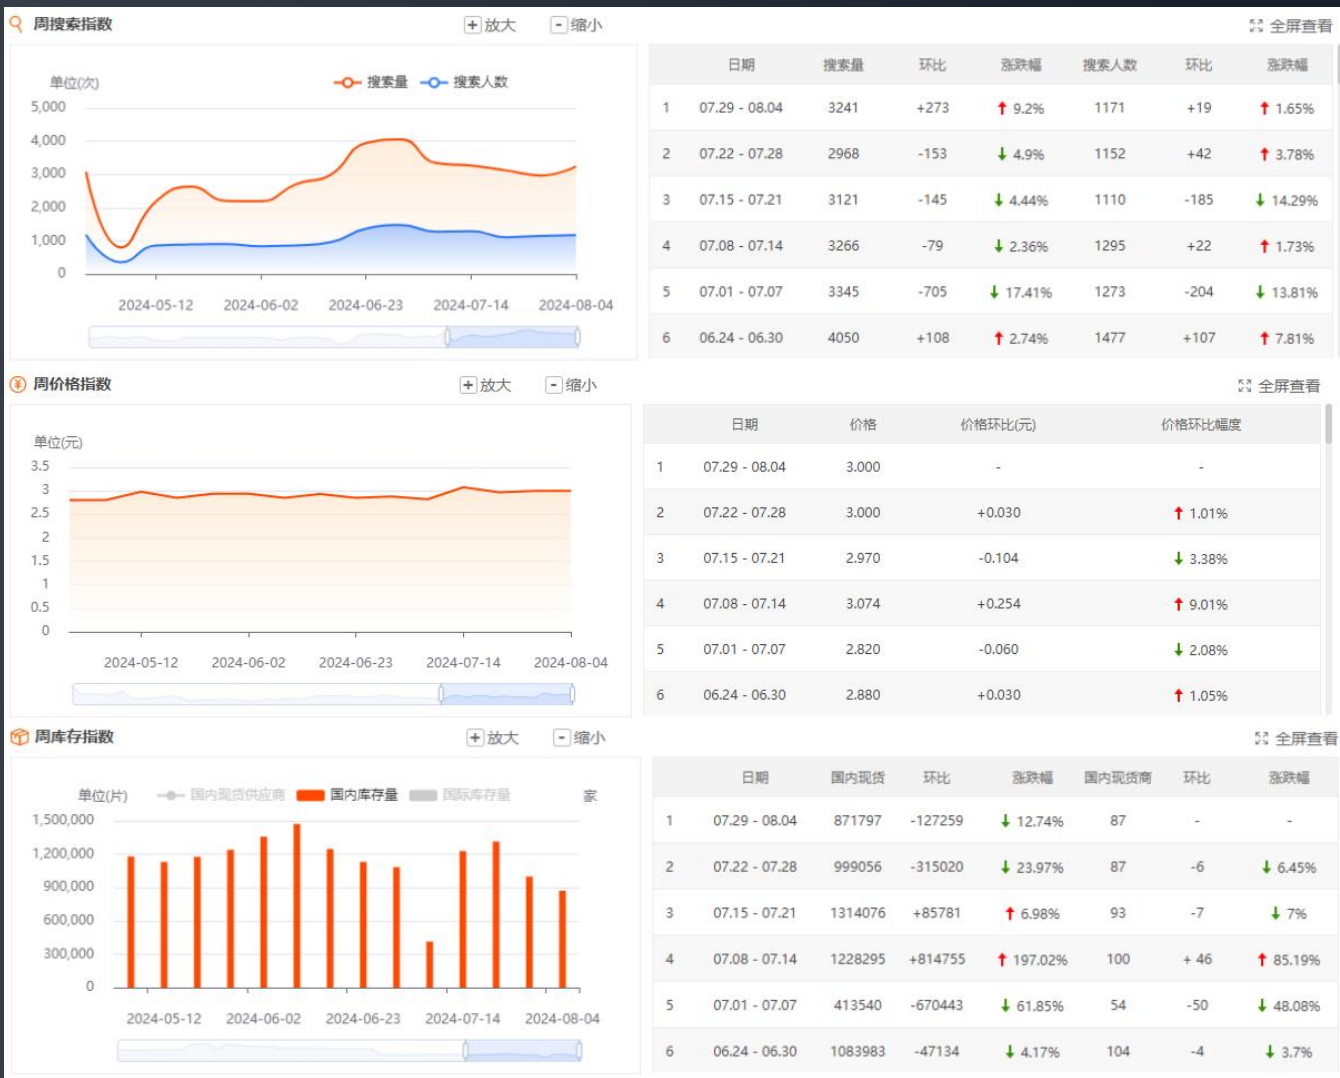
周搜索指数
+ 放大
- 缩小
全屏查看

单位(次)
搜索量 搜索人数
5,000
4,000
3,000
2,000
1,000
0
2024-05-12 2024-06-02 2024-06-23 2024-07-14 2024-08-04

| | 日期 | 搜索量 | 环比 | 涨跌幅 | 搜索人数 | 环比 | 涨跌幅 |
|---|---|---|---|---|---|---|---|
| 1 | 07.29 - 08.04 | 3241 | +273 | 9.2% | 1171 | +19 | 1.65% |
| 2 | 07.22 - 07.28 | 2968 | -153 | 4.9% | 1152 | +42 | 3.78% |
| 3 | 07.15 - 07.21 | 3121 | -145 | 4.44% | 1110 | -185 | 14.29% |
| 4 | 07.08 - 07.14 | 3266 | -79 | 2.36% | 1295 | +22 | 1.73% |
| 5 | 07.01 - 07.07 | 3345 | -705 | 17.41% | 1273 | -204 | 13.81% |
| 6 | 06.24 - 06.30 | 4050 | +108 | 2.74% | 1477 | +107 | 7.81% |

周价格指数
+ 放大
- 缩小
全屏查看

单位(元)
3.5
3
2.5
2
1.5
1
0.5
0
2024-05-12 2024-06-02 2024-06-23 2024-07-14 2024-08-04

| | 日期 | 价格 | 价格环比(元) | 价格环比幅度 |
|---|---|---|---|---|
| 1 | 07.29 - 08.04 | 3.000 | - | - |
| 2 | 07.22 - 07.28 | 3.000 | +0.030 | 1.01% |
| 3 | 07.15 - 07.21 | 2.970 | -0.104 | 3.38% |
| 4 | 07.08 - 07.14 | 3.074 | +0.254 | 9.01% |
| 5 | 07.01 - 07.07 | 2.820 | -0.060 | 2.08% |
| 6 | 06.24 - 06.30 | 2.880 | +0.030 | 1.05% |

周库存指数
+ 放大
- 缩小
全屏查看

单位(片)
国内现货供应商 国内库存量 国际库存量
家
1,500,000
1,200,000
900,000
600,000
300,000
0
2024-05-12 2024-06-02 2024-06-23 2024-07-14 2024-08-04

| | 日期 | 国内现货 | 环比 | 涨跌幅 | 国内现货商 | 环比 | 涨跌幅 |
|---|---|---|---|---|---|---|---|
| 1 | 07.29 - 08.04 | 871797 | -127259 | 12.74% | 87 | - | - |
| 2 | 07.22 - 07.28 | 999056 | -315020 | 23.97% | 87 | -6 | 6.45% |
| 3 | 07.15 - 07.21 | 1314076 | +85781 | 6.98% | 93 | -7 | 7% |
| 4 | 07.08 - 07.14 | 1228295 | +814755 | 197.02% | 100 | + 46 | 85.19% |
| 5 | 07.01 - 07.07 | 413540 | -670443 | 61.85% | 54 | -50 | 48.08% |
| 6 | 06.24 - 06.30 | 1083983 | -47134 | 4.17% | 104 | -4 | 3.7% |